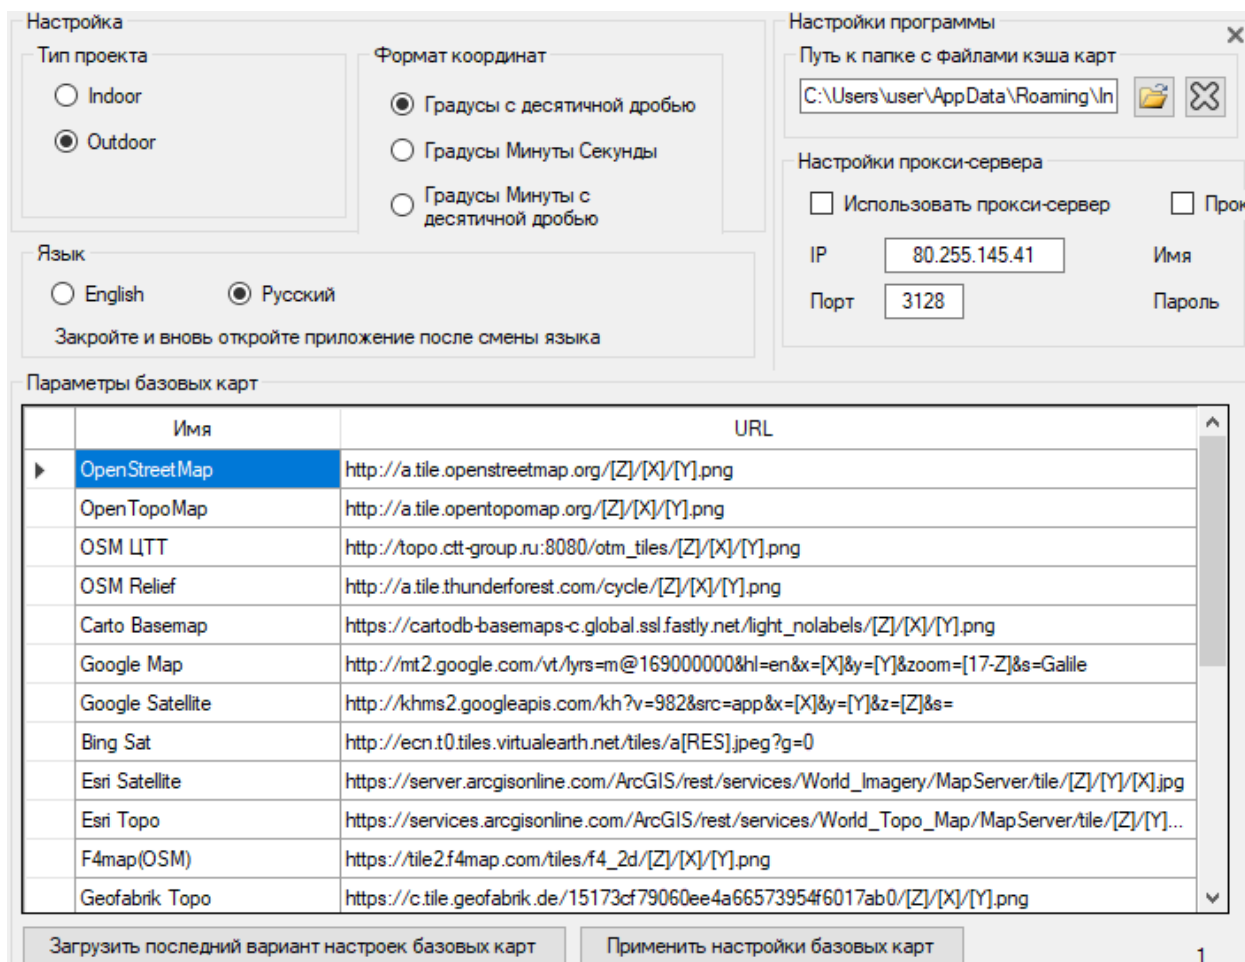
Настройка

Тип проекта

Indoor

Outdoor

Формат координат

Градусы с десятичной дробью

Градусы Минуты Секунды

Градусы Минуты с десятичной дробью

Язык

English

Русский

Закройте и вновь откройте приложение после смены языка

Настройки программы

Путь к папке с файлами кэша карт

C:\Users\user\AppData\Roaming\In

Настройки прокси-сервера

Использовать прокси-сервер

Прок

IP 80.255.145.41

Имя

Порт 3128

Пароль

Параметры базовых карт

| | Имя | URL |
|---|---|---|
| ▶ | OpenStreetMap | http://a.tile.openstreetmap.org/[Z]/[X]/[Y].png |
| | OpenTopoMap | http://a.tile.opentopomap.org/[Z]/[X]/[Y].png |
| | OSM ЦТТ | http://topo.ctt-group.ru:8080/otm_tiles/[Z]/[X]/[Y].png |
| | OSM Relief | http://a.tile.thunderforest.com/cycle/[Z]/[X]/[Y].png |
| | Carto Basemap | https://cartodb-basemaps-c.global.ssl.fastly.net/light_nolabels/[Z]/[X]/[Y].png |
| | Google Map | http://mt2.google.com/vt/lyrs=m@169000000&hl=en&x=[X]&y=[Y]&zoom=[17-Z]&s=Galile |
| | Google Satellite | http://khms2.googleapis.com/kh?v=982&src=app&x=[X]&y=[Y]&z=[Z]&s= |
| | Bing Sat | http://ecn.t0.tiles.virtualearth.net/tiles/a[RES].jpeg?g=0 |
| | Esri Satellite | https://server.arcgisonline.com/ArcGIS/rest/services/World_Imagery/MapServer/tile/[Z]/[Y]/[X].jpg |
| | Esri Topo | https://services.arcgisonline.com/ArcGIS/rest/services/World_Topo_Map/MapServer/tile/[Z]/[Y]... |
| | F4map(OSM) | https://tile2.f4map.com/tiles/f4_2d/[Z]/[X]/[Y].png |
| | Geofabrik Topo | https://c.tile.geofabrik.de/15173cf79060ee4a66573954f6017ab0/[Z]/[X]/[Y].png |

Загрузить последний вариант настроек базовых карт

Применить настройки базовых карт

1